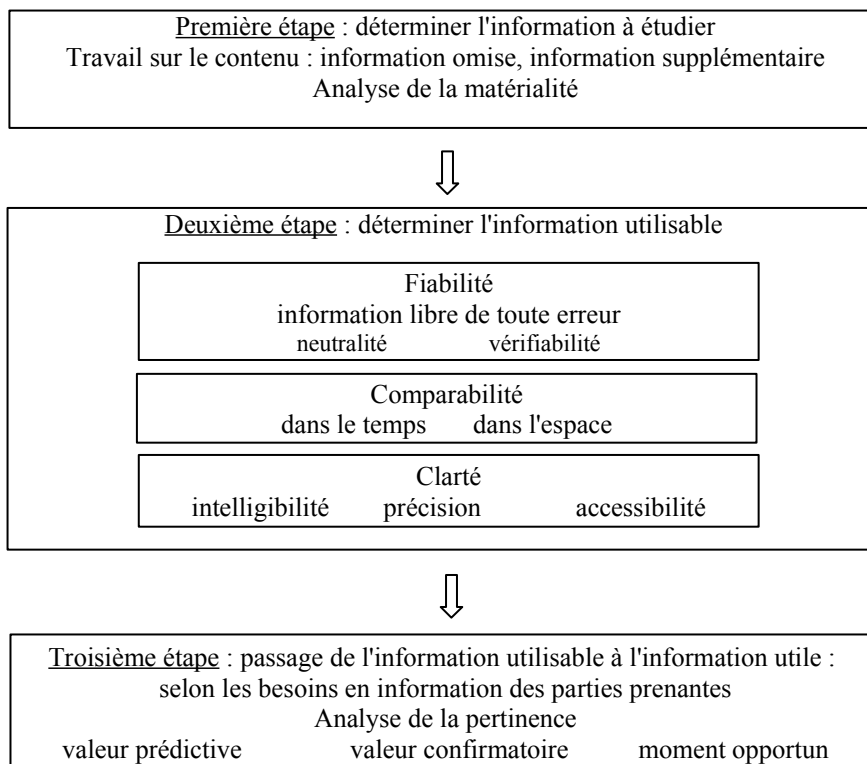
Première étape : déterminer l'information à étudier
Travail sur le contenu : information omise, information supplémentaire
Analyse de la matérialité

Deuxième étape : déterminer l'information utilisable

Fiabilité
information libre de toute erreur
neutralité vérifiabilité

Comparabilité
dans le temps dans l'espace

Clarté
intelligibilité précision accessibilité

Troisième étape : passage de l'information utilisable à l'information utile :
selon les besoins en information des parties prenantes
Analyse de la pertinence
valeur prédictive valeur confirmatoire moment opportun